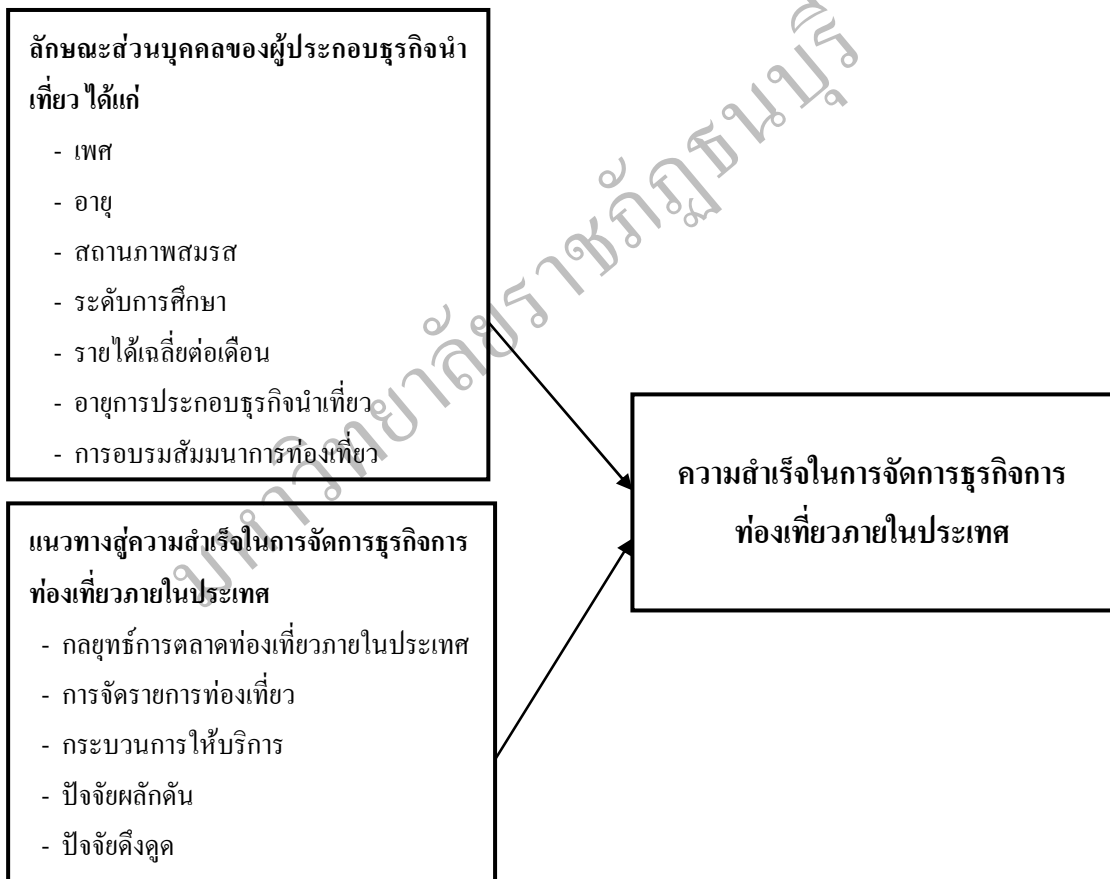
ลักษณะส่วนบุคคลของผู้ประกอบธุรกิจนำเที่ยว ได้แก่
- เพศ
- อายุ
- สถานภาพสมรส
- ระดับการศึกษา
- รายได้เฉลี่ยต่อเดือน
- อายุการประกอบธุรกิจนำเที่ยว
- การอบรมสัมมนาการท่องเที่ยว

แนวทางสู่ความสำเร็จในการจัดการธุรกิจการท่องเที่ยวภายในประเทศ
- กลยุทธ์การตลาดท่องเที่ยวภายในประเทศ
- การจัดรายการท่องเที่ยว
- กระบวนการให้บริการ
- ปัจจัยผลักดัน
- ปัจจัยดึงดูด

ความสำเร็จในการจัดการธุรกิจการท่องเที่ยวภายในประเทศ

มหาวิทยาลัยราชภัฏธนบุรี